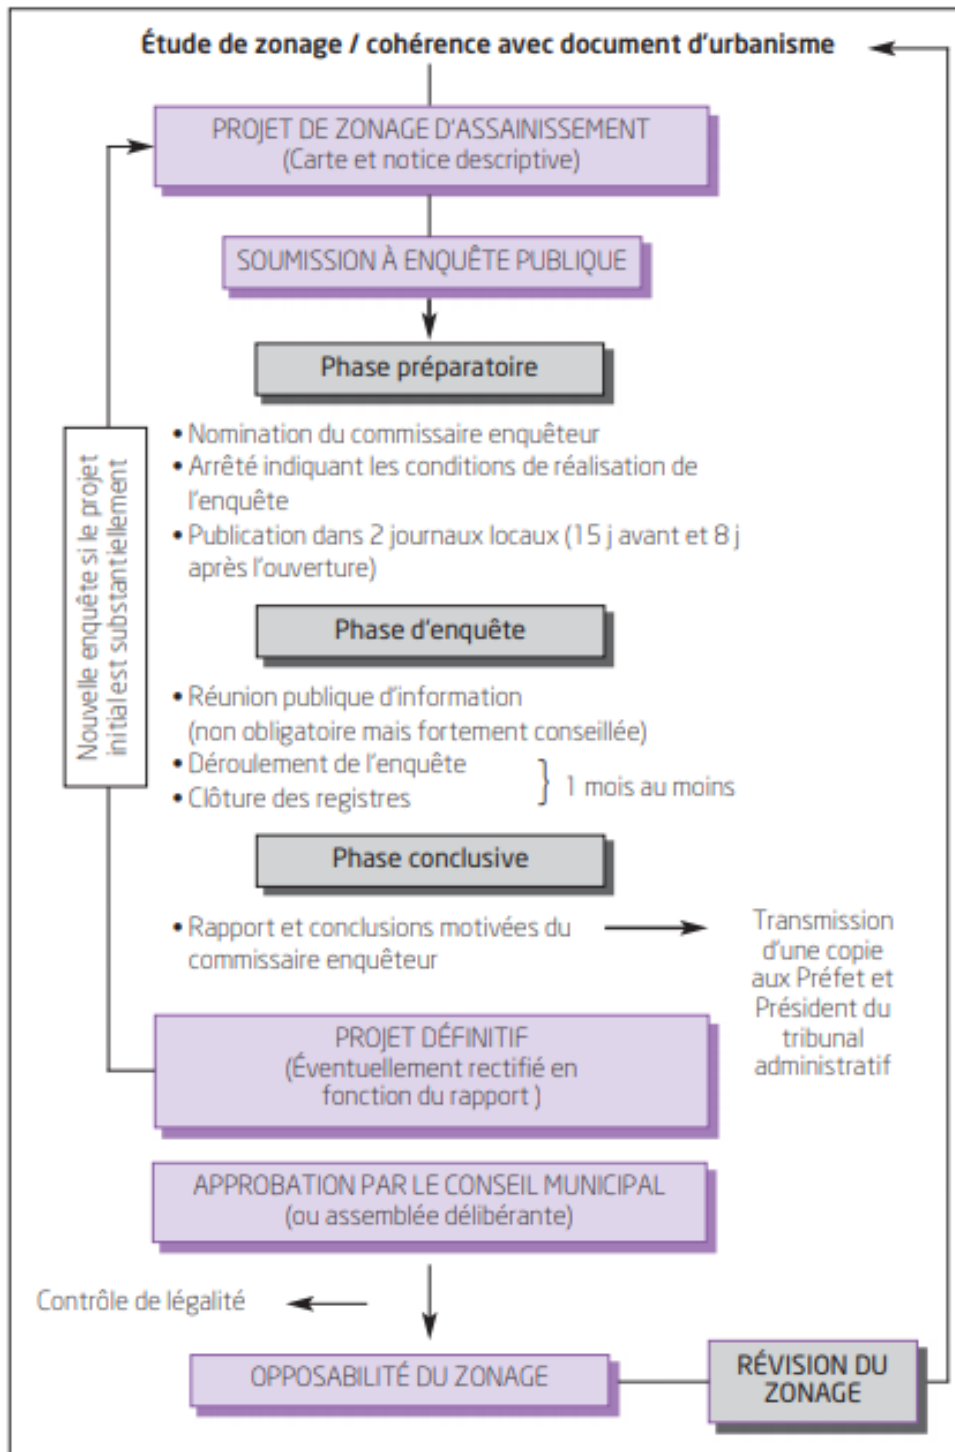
Étude de zonage / cohérence avec document d'urbanisme

PROJET DE ZONAGE D'ASSAINISSEMENT
(Carte et notice descriptive)

SOUMISSION À ENQUÊTE PUBLIQUE

Phase préparatoire

• Nomination du commissaire enquêteur
• Arrêté indiquant les conditions de réalisation de l'enquête
• Publication dans 2 journaux locaux (15 j avant et 8 j après l'ouverture)

Phase d'enquête

• Réunion publique d'information (non obligatoire mais fortement conseillée)
• Déroulement de l'enquête
• Clôture des registres
} 1 mois au moins

Phase conclusive

• Rapport et conclusions motivées du commissaire enquêteur

Transmission d'une copie aux Préfet et Président du tribunal administratif

Nouvelle enquête si le projet initial est substantiellement

PROJET DÉFINITIF
(Éventuellement rectifié en fonction du rapport )

APPROBATION PAR LE CONSEIL MUNICIPAL
(ou assemblée délibérante)

Contrôle de légalité

OPPOSABILITÉ DU ZONAGE

RÉVISION DU ZONAGE